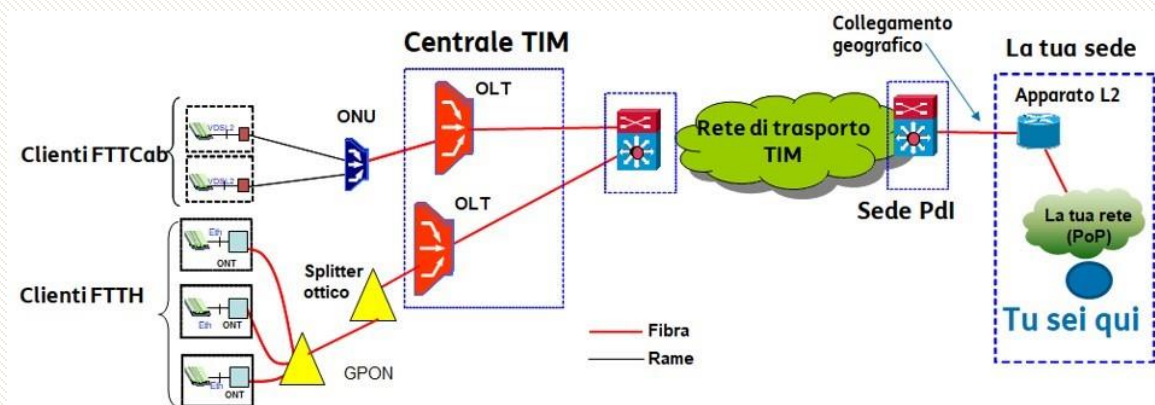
Centrale TIM

Collegamento geografico

La tua sede

Apparato L2

Clienti FTTCab

VDSL2

VDSL2

ONU

OLT

Rete di trasporto TIM

Sede PdI

La tua rete (PoP)

Tu sei qui

OLT

Clienti FTTH

Eth

ONT

Eth

ONT

Eth

ONT

Splitter ottico

GPON

Fibra

Rame